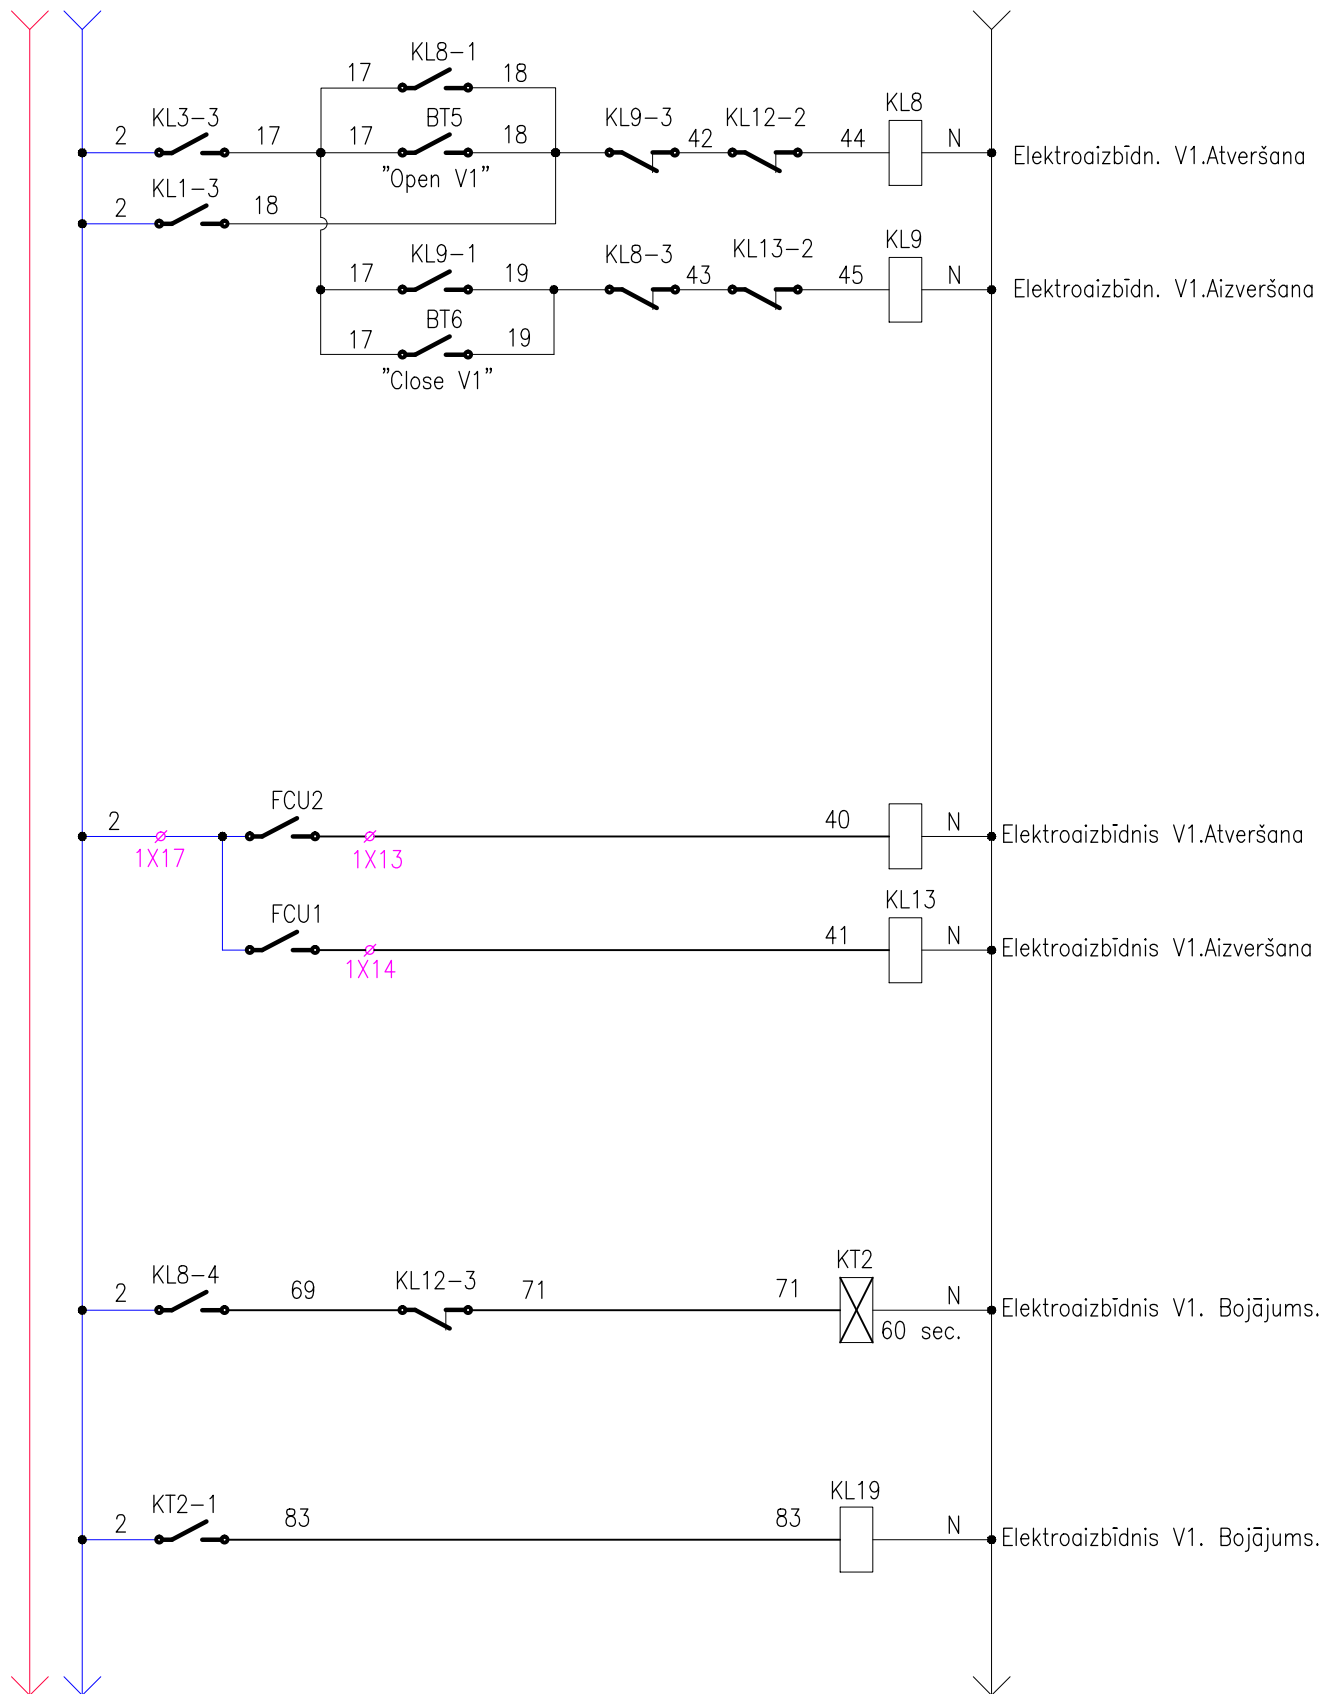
KL8−1
17 18
2 KL3−3 17 17 BT5 18 KL9−3 42 KL12−2 44 KL8 N Elektroaizbīdn. V1.Atveršana
"Open V1"
2 KL1−3 18
KL9−1 KL8−3 KL13−2 KL9
17 19 43 45 N Elektroaizbīdn. V1.Aizveršana
BT6
17 19
"Close V1"

FCU2
2 40 N Elektroaizbīdnis V1.Atveršana
1X17 1X13
KL13
FCU1
41 N Elektroaizbīdnis V1.Aizveršana
1X14

KT2
2 KL8−4 69 KL12−3 71 71 N Elektroaizbīdnis V1. Bojājums.
60 sec.

KL19
2 KT2−1 83 83 N Elektroaizbīdnis V1. Bojājums.